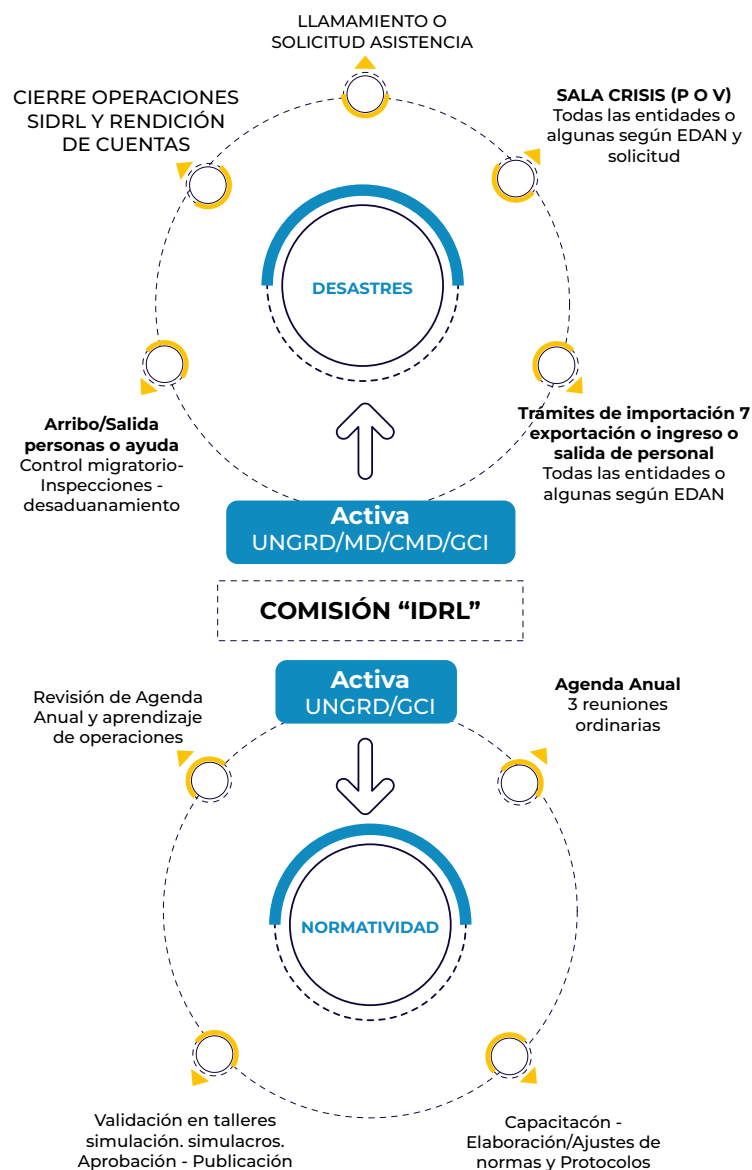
LLAMAMIENTO O SOLICITUD ASISTENCIA

CIERRE OPERACIONES SIDRL Y RENDICIÓN DE CUENTAS

**SALA CRISIS (P O V)**
Todas las entidades o algunas según EDAN y solicitud

DESASTRES

**Arribo/Salida personas o ayuda**
Control migratorio- Inspecciones - desaduanamiento

**Trámites de importación 7 exportación o ingreso o salida de personal**
Todas las entidades o algunas según EDAN

**Activa**
UNGRD/MD/CMD/GCI

**COMISIÓN "IDRL"**

**Activa**
UNGRD/GCI

Revisión de Agenda Anual y aprendizaje de operaciones

**Agenda Anual**
3 reuniones ordinarias

NORMATIVIDAD

Validación en talleres simulación. simulacros. Aprobación - Publicación

Capacitacón - Elaboración/Ajustes de normas y Protocolos